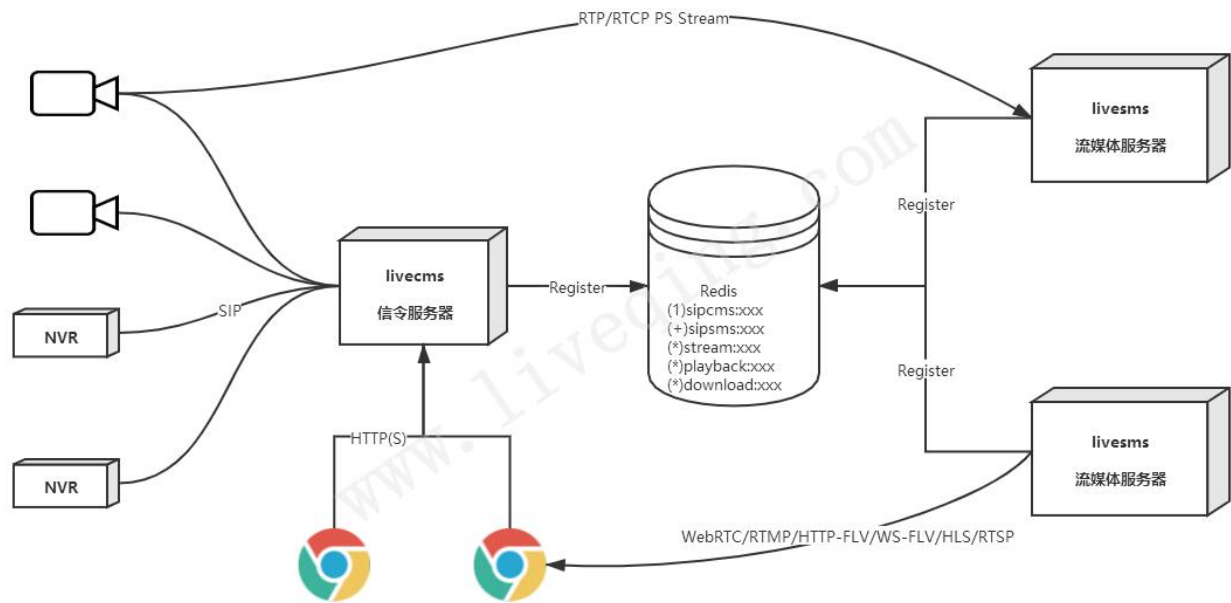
RTP/RTCP PS Stream

livesms

流媒体服务器

Register

Register

livesms

流媒体服务器

NVR

NVR

SIP

livecms

信令服务器

Register

Redis
(1)sipcms:xxx
(+)sipsms:xxx
(*)stream:xxx
(*)playback:xxx
(*)download:xxx

HTTP(S)

WebRTC/RTMP/HTTP-FLV/WS-FLV/HLS/RTSP

www.liveqing.com